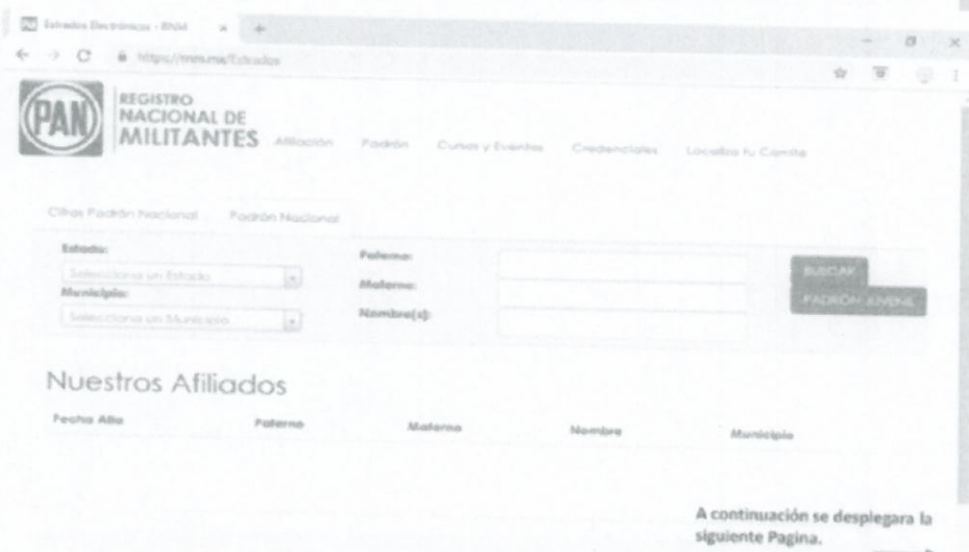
Estrados Electrónicos - RNM

https://rnm.mx/Estrados

PAN

REGISTRO NACIONAL DE MILITANTES

Afiliación Padrón Cursos y Eventos Credenciales Localiza tu Comite

Cifras Padrón Nacional Padrón Nacional

Estado:
Selecciona un Estado

Municipio:
Selecciona un Municipio

Paterno:

Materno:

Nombre(s):

BUSCAR

PADRÓN JOVENE

Nuestros Afiliados

| Fecha Alta | Paterno | Materno | Nombre | Municipio |
|---|---|---|---|---|

A continuación se desplegara la siguiente Pagina.